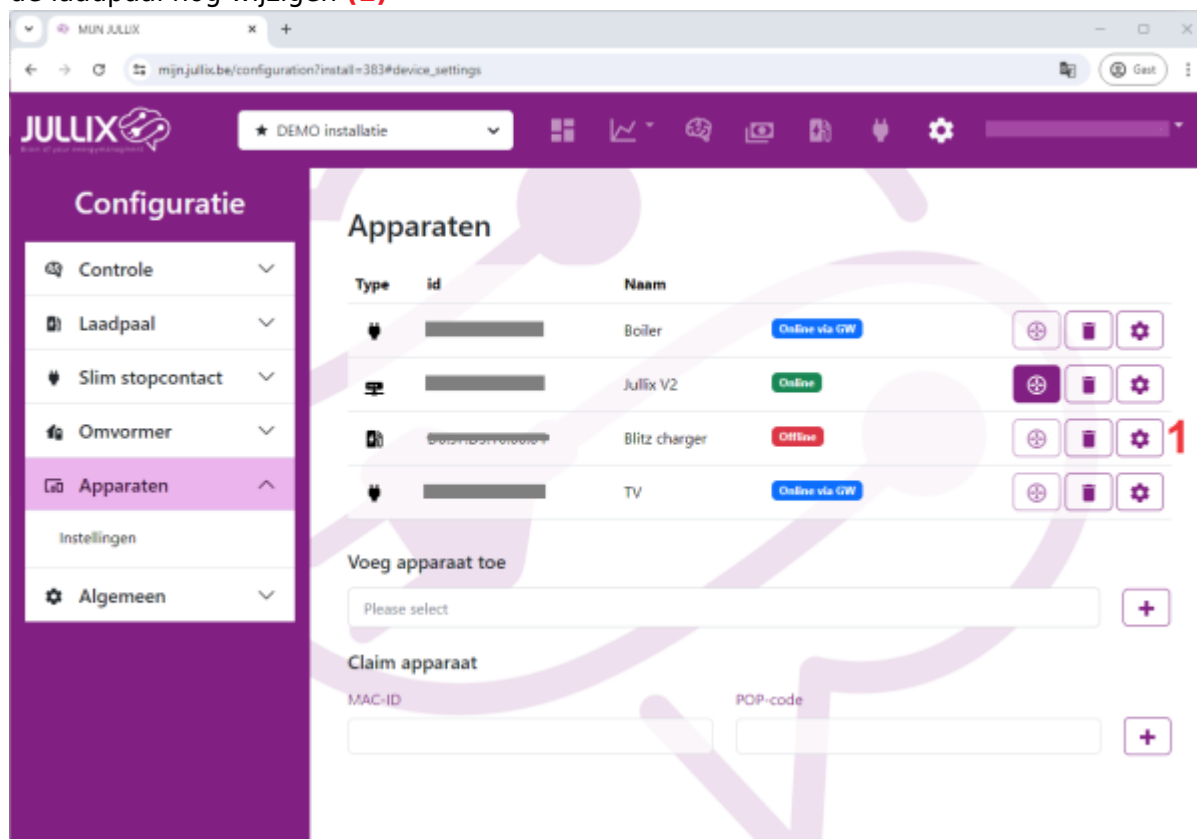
de laadpaal nog wijzigen (1)

MIJN JULLIX
mijn.jullix.be/configuration?install=383#device_settings
Gast

JULLIX
Brain of your energymanagement
★ DEMO installatie

Configuratie
Controle
Laadpaal
Slim stopcontact
Omvormer
Apparaten
Instellingen
Algemeen

Apparaten

| Type | id | Naam | | |
|---|---|---|---|---|
| | | Boiler | Online via GW | |
| | | Jullix V2 | Online | |
| | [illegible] | Blitz charger | Offline | 1 |
| | | TV | Online via GW | |

Voeg apparaat toe
Please select
+

Claim apparaat
MAC-ID
POP-code
+